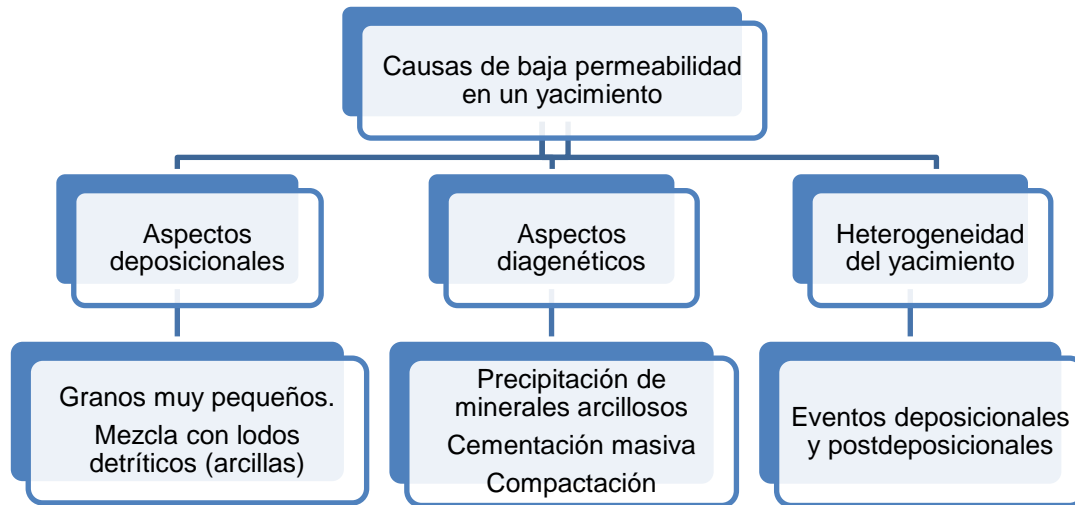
Causas de baja permeabilidad en un yacimiento

Aspectos deposicionales

Aspectos diagenéticos

Heterogeneidad del yacimiento

Granos muy pequeños.
Mezcla con lodos detríticos (arcillas)

Precipitación de minerales arcillosos
Cementación masiva
Compactación

Eventos deposicionales y postdeposicionales